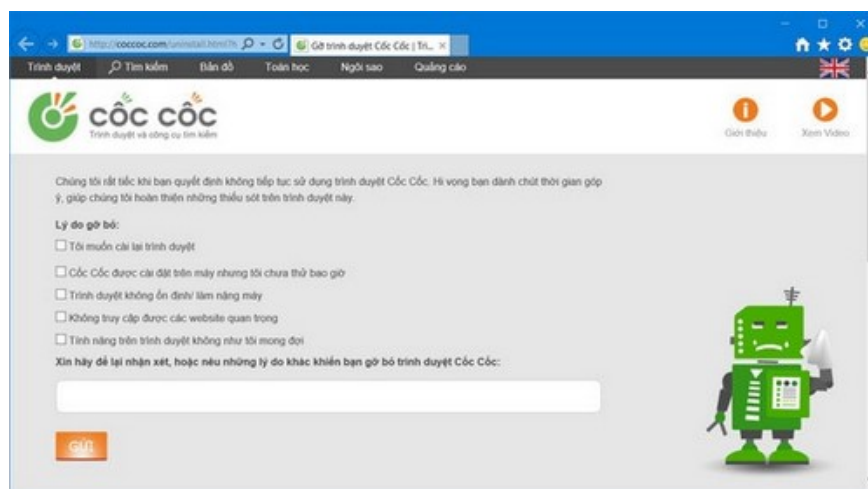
http://coccoc.com/uninstall.html?t
Gỡ trình duyệt Cốc Cốc | Tri...

Trình duyệt
Tìm kiếm
Bản đồ
Toán học
Ngôi sao
Quảng cáo

CỐC CỐC
Trình duyệt và công cụ tìm kiếm

Giới thiệu
Xem Video

Chúng tôi rất tiếc khi bạn quyết định không tiếp tục sử dụng trình duyệt Cốc Cốc. Hi vọng bạn dành chút thời gian góp ý, giúp chúng tôi hoàn thiện những thiếu sót trên trình duyệt này.

Lý do gỡ bỏ:

Tôi muốn cài lại trình duyệt

Cốc Cốc được cài đặt trên máy nhưng tôi chưa thử bao giờ

Trình duyệt không ổn định/ làm nặng máy

Không truy cập được các website quan trọng

Tính năng trên trình duyệt không như tôi mong đợi

Xin hãy để lại nhận xét, hoặc nêu những lý do khác khiến bạn gỡ bỏ trình duyệt Cốc Cốc:

Gửi